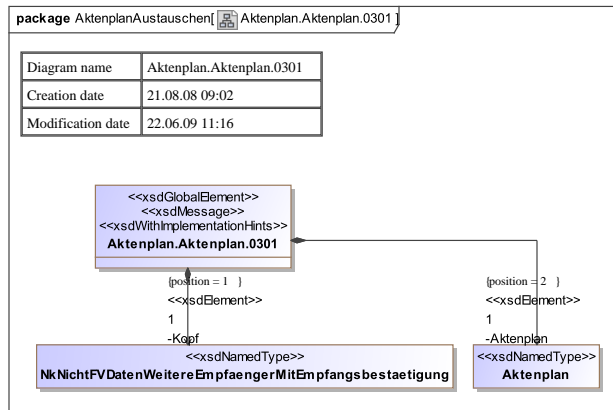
**package** AktenplanAustauschen[ Aktenplan.Aktenplan.0301 ]

| Diagram name | Aktenplan.Aktenplan.0301 |
|---|---|
| Creation date | 21.08.08 09:02 |
| Modification date | 22.06.09 11:16 |

<<xsdGlobalElement>>
<<xsdMessage>>
<<xsdWithImplementationHints>>
**Aktenplan.Aktenplan.0301**

{position = 1 }
<<xsdElement>>
1
-Kopf

{position = 2 }
<<xsdElement>>
1
-Aktenplan

<<xsdNamedType>>
**NkNichtFVDatenWeitereEmpfaengerMitEmpfangsbestaetigung**

<<xsdNamedType>>
**Aktenplan**